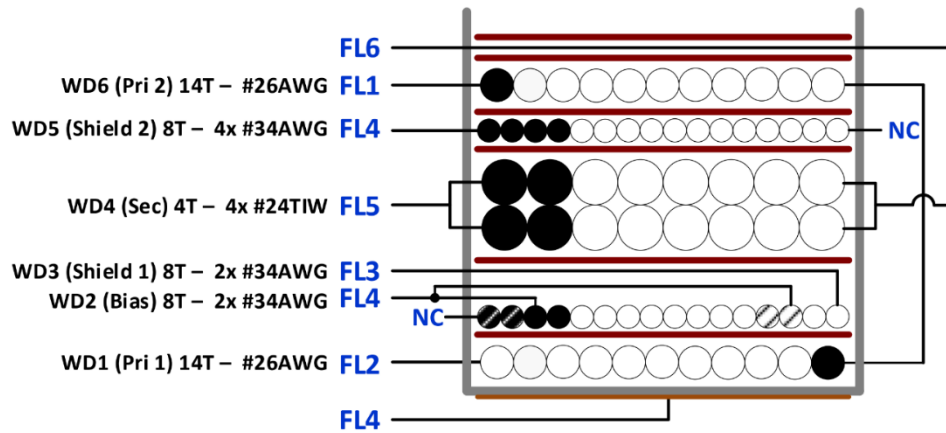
FL6

WD6 (Pri 2) 14T – #26AWG FL1

WD5 (Shield 2) 8T – 4x #34AWG FL4

NC

WD4 (Sec) 4T – 4x #24TIW FL5

WD3 (Shield 1) 8T – 2x #34AWG FL3

WD2 (Bias) 8T – 2x #34AWG FL4

NC

WD1 (Pri 1) 14T – #26AWG FL2

FL4